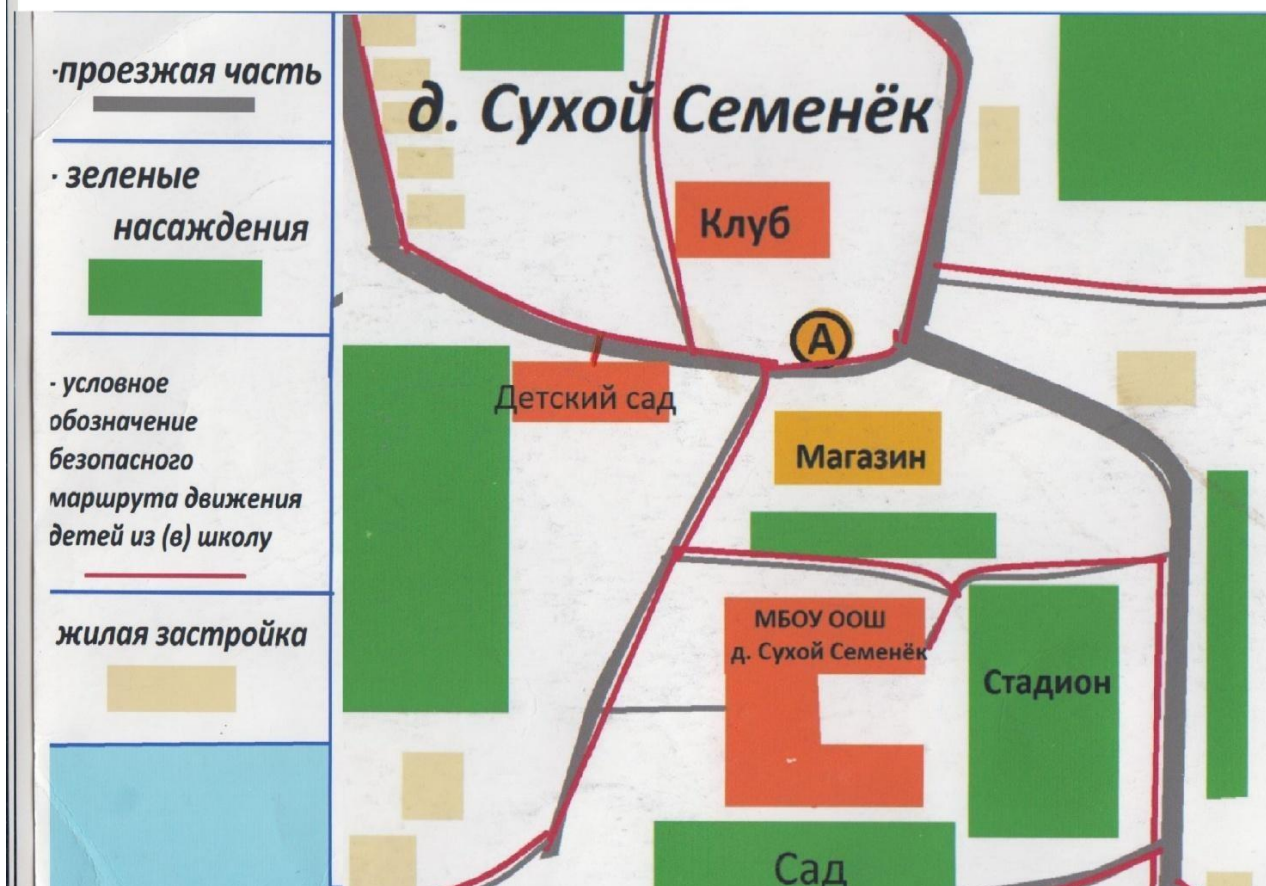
·проезжая часть

· зеленые насаждения

- условное обозначение безопасного маршрута движения детей из (в) школу

жилая застройка

д. Сухой Семенёк

Клуб

A

Детский сад

Магазин

МБОУ ООШ д. Сухой Семенёк

Стадион

Сад